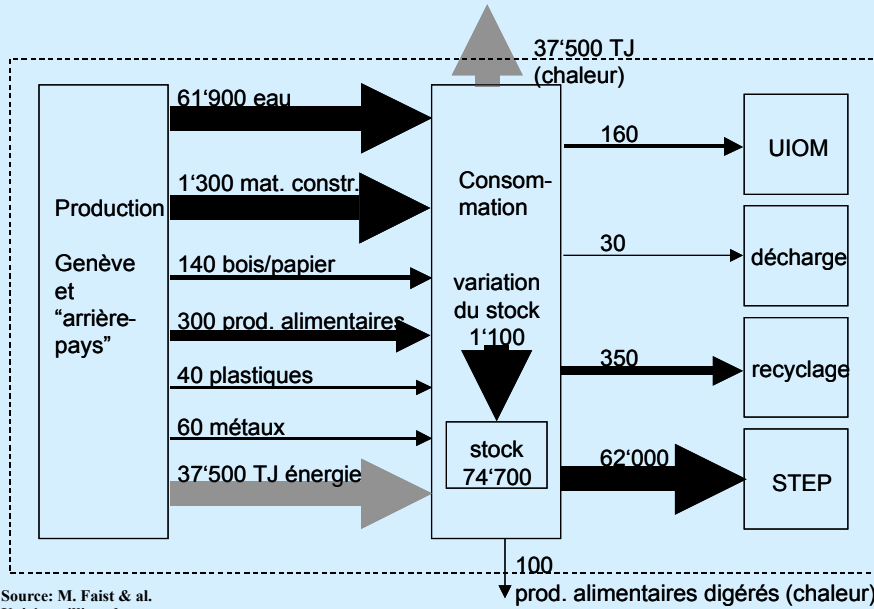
37‘500 TJ (chaleur)

Production

Genève et “arrière-pays”

61‘900 eau

1‘300 mat. constr.

140 bois/papier

300 prod. alimentaires

40 plastiques

60 métaux

37‘500 TJ énergie

Consom-mation

variation du stock 1‘100

stock 74‘700

160

30

350

62‘000

UIOM

décharge

recyclage

STEP

100

prod. alimentaires digérés (chaleur)

Source: M. Faist & al.

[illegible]